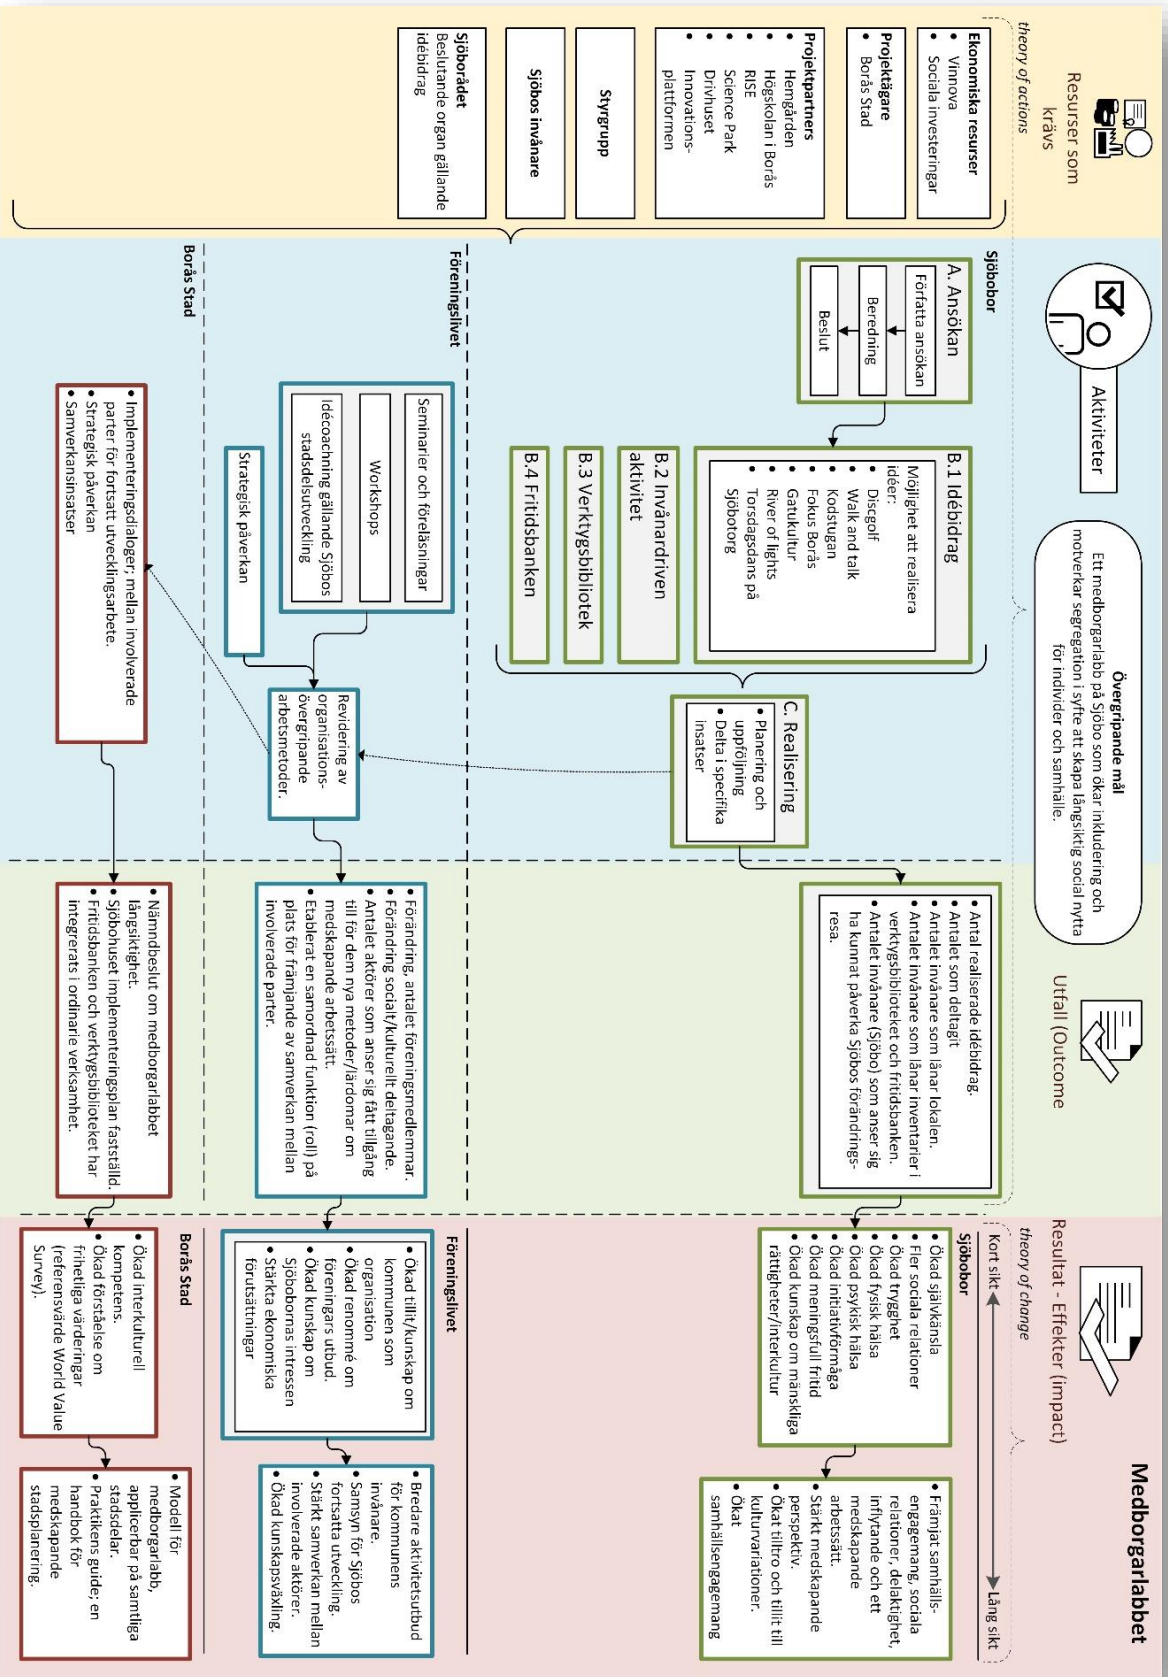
Medborgarlabbet

Resurser som krävs
theory of actions

Ekonomiska resurser
• Vinnova
• Sociala investeringar

Projektägare
• Borås Stad

Projektpartners
• Hemgården
• Högskolan i Borås
• RISE
• Science Park
• Drivhuset
• Innovations-plattformen

Styrgrupp

Sjöbos invånare

Sjöborådet
Beslutande organ gällande idébidrag

Aktiviteter

Sjöbobor

A. Ansökan
Författa ansökan
Beredning
Beslut

B.1 Idébidrag
Möjlighet att realisera idéer:
• Discgolf
• Walk and talk
• Kodstugan
• Fokus Borås
• Gatukultur
• River of lights
• Torsdagsdans på Sjöbotorg

B.2 Invånardriven aktivitet

B.3 Verktygsbibliotek

B.4 Fritidsbanken

C. Realisering
• Planering och uppföljning
• Delta i specifika insatser

Föreningslivet

Seminarier och föreläsningar
Workshops
Idécoaching gällande Sjöbos stadsdelsutveckling

Strategisk påverkan

Revidering av organisations-övergripande arbetsmetoder.

Borås Stad

• Implementeringsdialoger; mellan involverade parter för fortsatt utvecklingsarbete.
• Strategisk påverkan
• Samverkansinsatser

Övergripande mål
Ett medborgarlabb på Sjöbo som ökar inkludering och motverkar segregation i syfte att skapa långsiktig social nytta för individer och samhälle.

Utfall (Outcome)

• Antal realiserade idébidrag.
• Antalet som deltagit
• Antalet invånare som lånar lokalen.
• Antalet invånare som lånar inventarier i verktygsbiblioteket och fritidsbanken.
• Antalet invånare (Sjöbo) som anser sig ha kunnat påverka Sjöbos förändrings-resa.

• Förändring, antalet föreningsmedlemmar.
• Förändring socialt/kulturellt deltagande.
• Antalet aktörer som anser sig fått tillgång till för dem nya metoder/lärdomar om medskapande arbetssätt.
• Etablerat en samordnad funktion (roll) på plats för främjande av samverkan mellan involverade parter.

• Nämndbeslut om medborgarlabbet långsiktighet.
• Sjöbohuset implementeringsplan fastställd.
• Fritidsbanken och verktygsbiblioteket har integrerats i ordinarie verksamhet.

Resultat - Effekter (impact)
theory of change
Kort sikt
Lång sikt

Sjöbobor

• Ökad självkänsla
• Fler sociala relationer
• Ökad trygghet
• Ökad fysisk hälsa
• Ökad psykisk hälsa
• Ökad initiativförmåga
• Ökad meningsfull fritid
• Ökad kunskap om mänskliga rättigheter/interkultur

• Främjat samhälls-engagemang, sociala relationer, delaktighet, inflytande och ett medskapande arbetssätt.
• Stärkt medskapande perspektiv.
• Ökat tilltro och tillit till kulturvariationer.
• Ökat samhällsengagemang

Föreningslivet

• Ökad tillit/kunskap om kommunen som organisation
• Ökad renommé om föreningars utbud.
• Ökad kunskap om Sjöbobornas intressen
• Stärkta ekonomiska förutsättningar

• Bredare aktivitetsutbud för kommunens invånare.
• Samsyn för Sjöbos fortsatta utveckling.
• Stärkt samverkan mellan involverade aktörer.
• Ökad kunskapsväxling.

Borås Stad

• Ökad interkulturell kompetens.
• Ökad förståelse om frihetliga värderingar (referensvärde World Value Survey).

• Modell för medborgarlabb, applicerbar på samtliga stadsdelar.
• Praktikens guide; en handbok för medskapande stadsplanering.